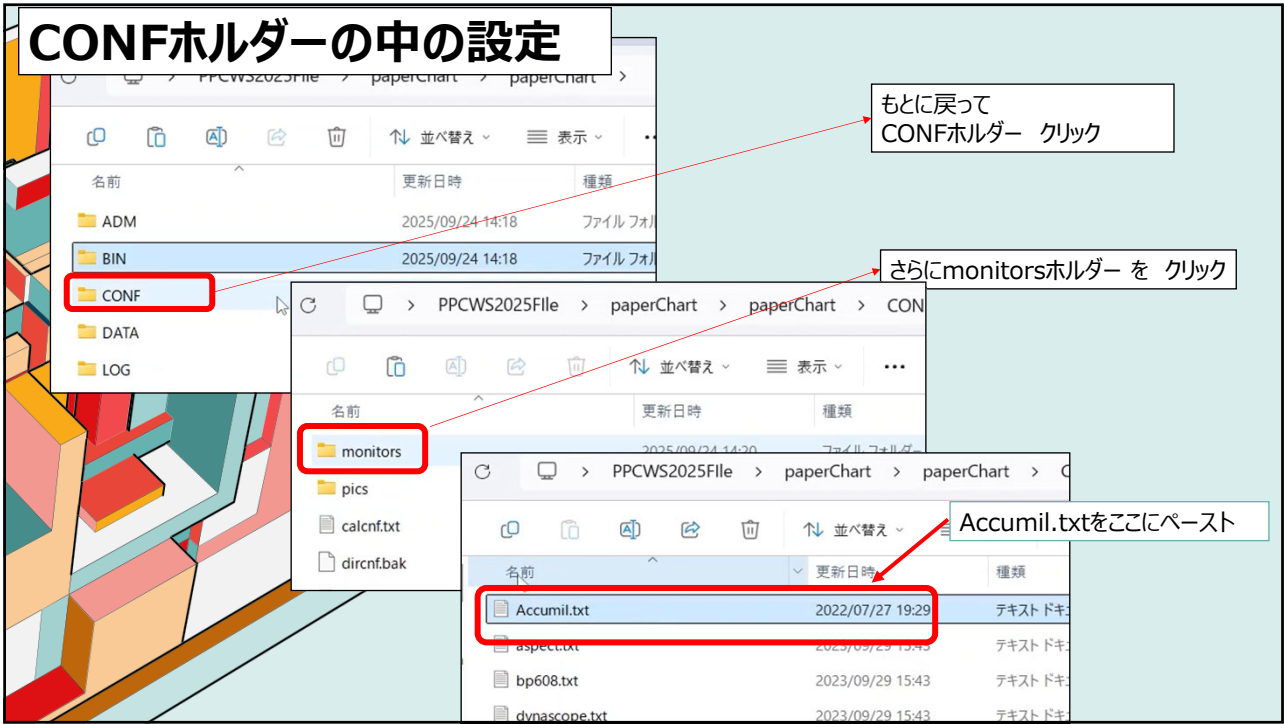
CONFホルダーの中の設定

PPCWS2025FIle > paperChart > paperChart >

並べ替え 表示 ...

| 名前 | 更新日時 | 種類 |
|---|---|---|
| ADM | 2025/09/24 14:18 | ファイル フォル |
| BIN | 2025/09/24 14:18 | ファイル フォル |
| CONF | | |
| DATA | | |
| LOG | | |

もとに戻って
CONFホルダー クリック

さらにmonitorsホルダー を クリック

PPCWS2025FIle > paperChart > paperChart > CON

並べ替え 表示 ...

| 名前 | 更新日時 | 種類 |
|---|---|---|
| monitors | 2025/09/24 14:20 | ファイル フォルダー |
| pics | | |
| calcnf.txt | | |
| dircnf.bak | | |

PPCWS2025FIle > paperChart > paperChart > C

並べ替え

Accumil.txtをここにペースト

| 名前 | 更新日時 | 種類 |
|---|---|---|
| Accumil.txt | 2022/07/27 19:29 | テキスト ドキ |
| aspect.txt | 2023/09/29 15:43 | テキスト ドキ |
| bp608.txt | 2023/09/29 15:43 | テキスト ドキ |
| dynascope.txt | 2023/09/29 15:43 | テキスト ドキ |